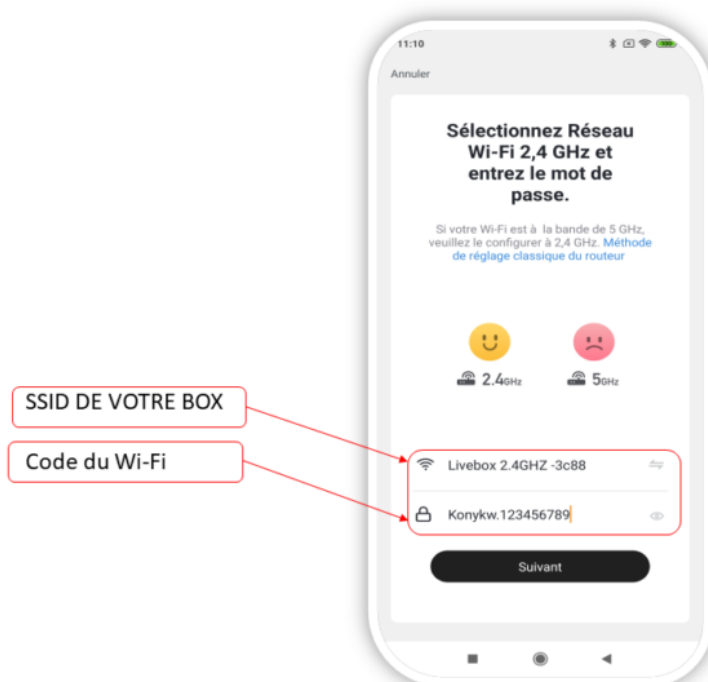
11:10

Annuler

Sélectionnez Réseau Wi-Fi 2,4 GHz et entrez le mot de passe.

Si votre Wi-Fi est à la bande de 5 GHz, veuillez le configurer à 2,4 GHz. Méthode de réglage classique du routeur

2.4GHz

5GHz

SSID DE VOTRE BOX

Code du Wi-Fi

Livebox 2.4GHZ -3c88

Konykw.123456789

Suivant